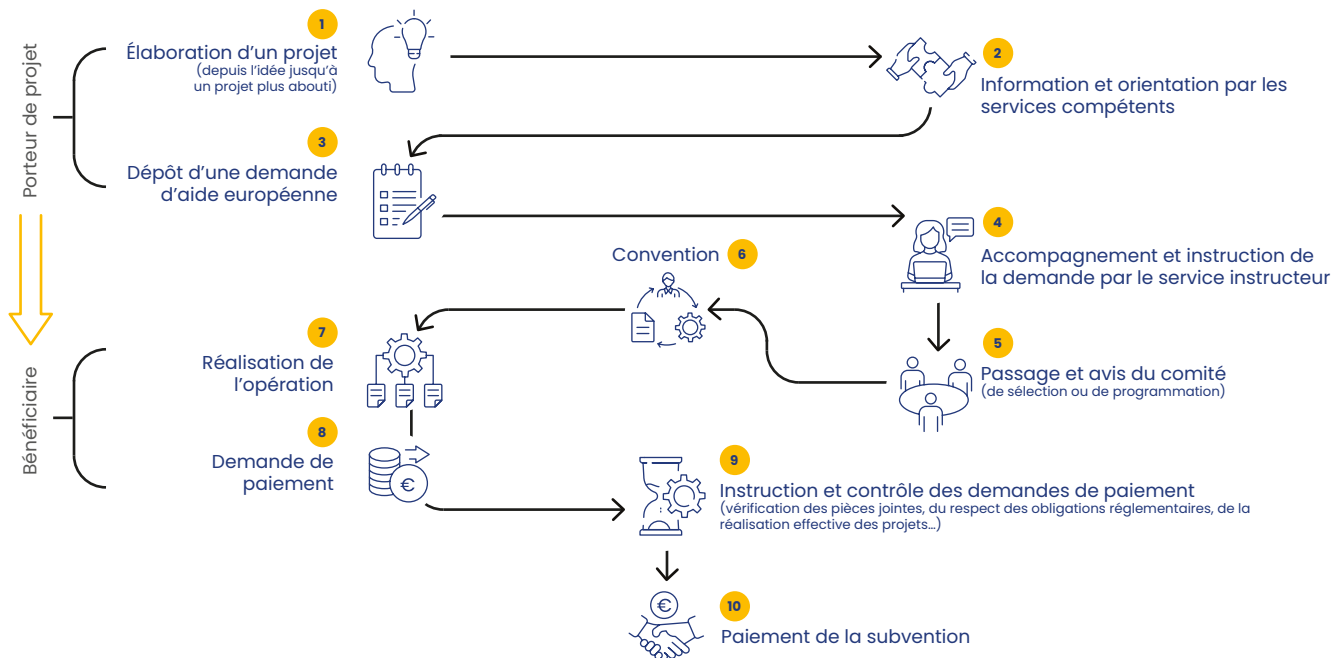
Porteur de projet

1
Élaboration d'un projet
(depuis l'idée jusqu'à un projet plus abouti)

2
Information et orientation par les services compétents

3
Dépôt d'une demande d'aide européenne

4
Accompagnement et instruction de la demande par le service instructeur

Convention
6

5
Passage et avis du comité
(de sélection ou de programmation)

Bénéficiaire

7
Réalisation de l'opération

8
Demande de paiement

€

9
Instruction et contrôle des demandes de paiement
(vérification des pièces jointes, du respect des obligations réglementaires, de la réalisation effective des projets…)

€

10
Paiement de la subvention